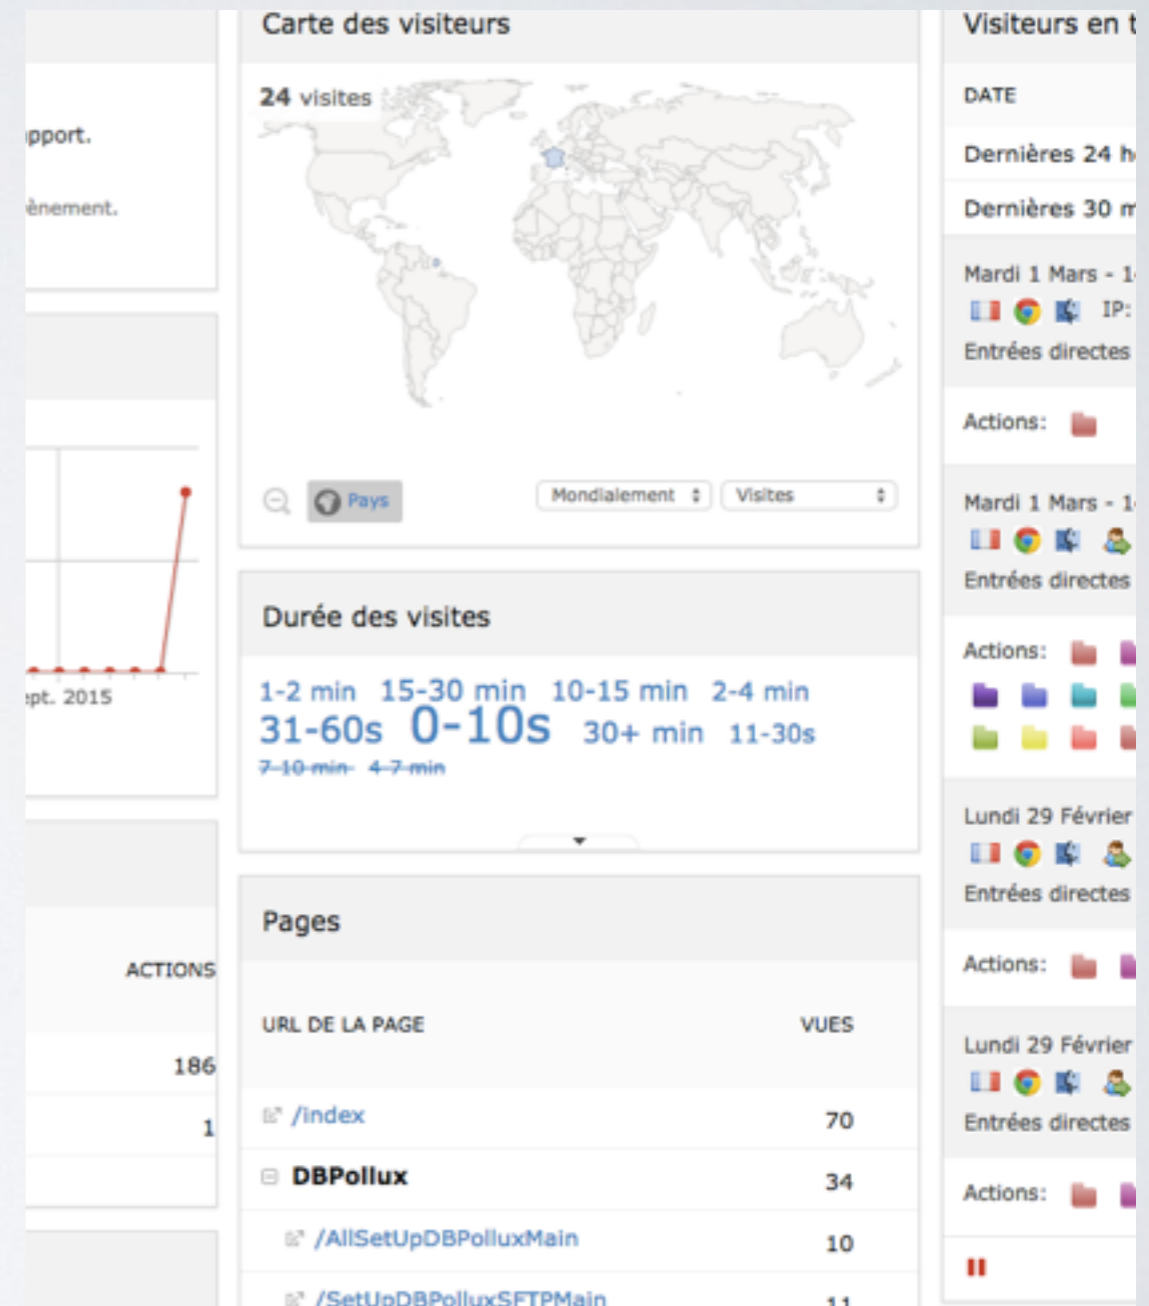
pport.

ènement.

pt. 2015

ACTIONS

186

1

Carte des visiteurs

24 visites

Pays

Mondialement

Visites

Durée des visites

1-2 min 15-30 min 10-15 min 2-4 min 31-60s 0-10s 30+ min 11-30s 7-10 min 4-7 min

Pages

| URL DE LA PAGE | VUES |
|---|---|
| /index | 70 |
| DBPollux | 34 |
| /AllSetUpDBPolluxMain | 10 |
| /SetUpDBPolluxSFTPMain | 11 |

Visiteurs en t

DATE

Dernières 24 h

Dernières 30 m

Mardi 1 Mars - 1

IP:

Entrées directes

Actions:

Mardi 1 Mars - 1

Entrées directes

Actions:

Lundi 29 Février

Entrées directes

Actions:

Lundi 29 Février

Entrées directes

Actions: